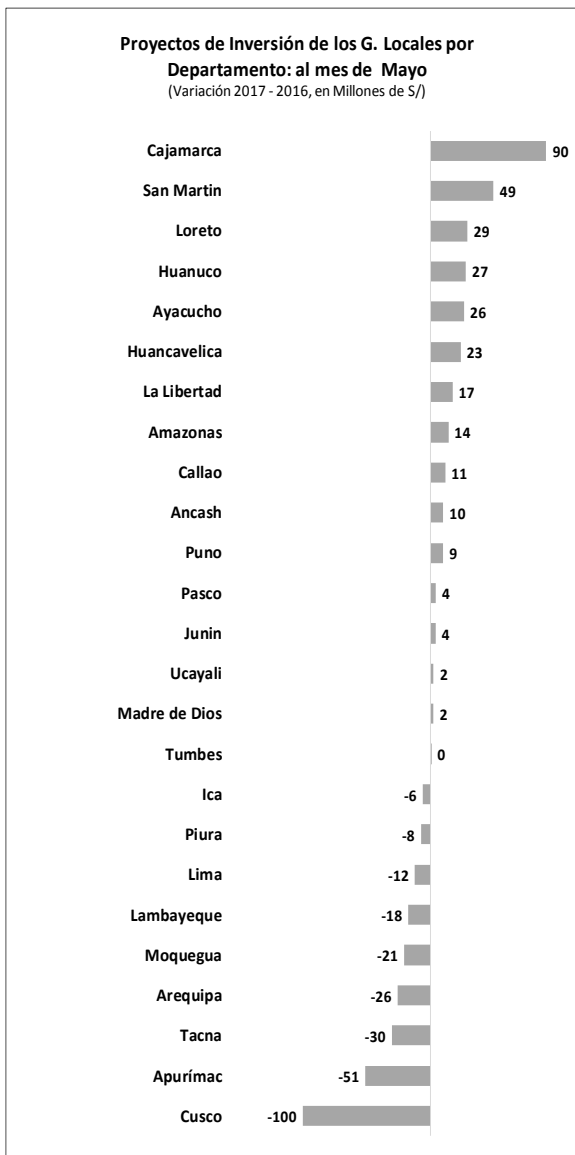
Proyectos de Inversión de los G. Locales por Departamento: al mes de Mayo
(Variación 2017 - 2016, en Millones de S/)

Cajamarca 90
San Martin 49
Loreto 29
Huanuco 27
Ayacucho 26
Huancavelica 23
La Libertad 17
Amazonas 14
Callao 11
Ancash 10
Puno 9
Pasco 4
Junin 4
Ucayali 2
Madre de Dios 2
Tumbes 0
Ica -6
Piura -8
Lima -12
Lambayeque -18
Moquegua -21
Arequipa -26
Tacna -30
Apurímac -51
Cusco -100